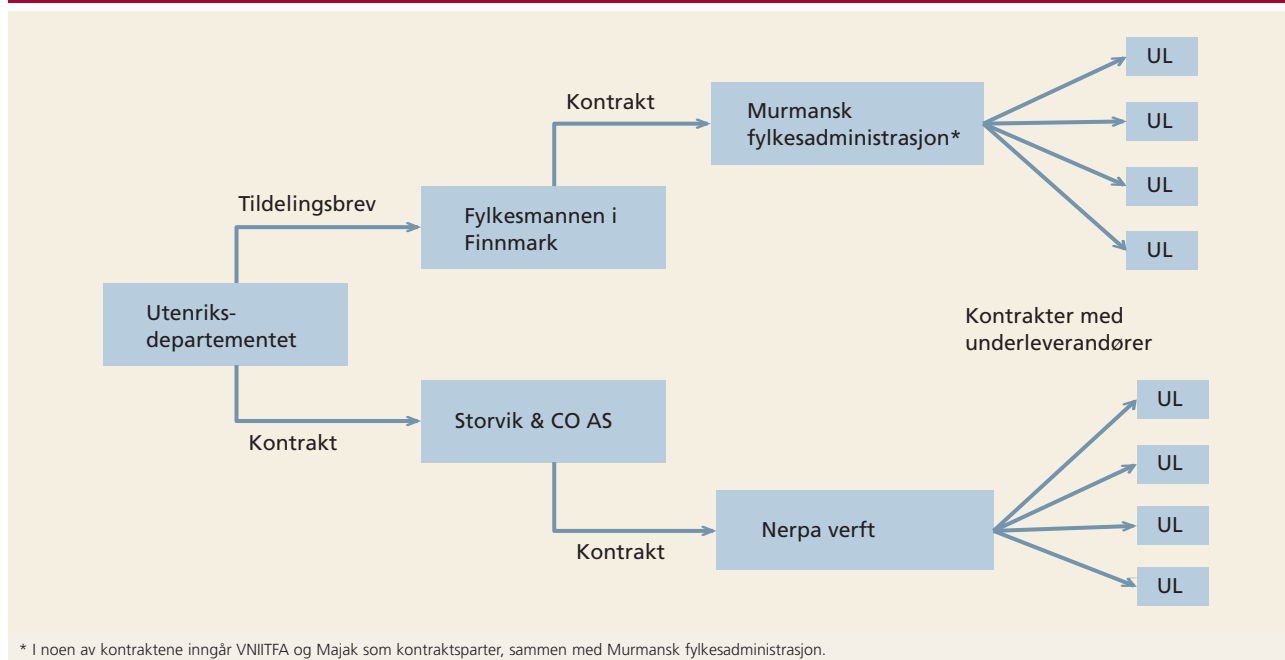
Kontrakt

Murmansk fylkesadministrasjon*

UL

UL

UL

UL

Tildelingsbrev

Fylkesmannen i Finnmark

Utenriksdepartementet

Kontrakter med underleverandører

Storvik & CO AS

Kontrakt

UL

UL

UL

UL

Nerpa verft

Kontrakt

* I noen av kontraktene inngår VNIITFA og Majak som kontraktsparter, sammen med Murmansk fylkesadministrasjon.